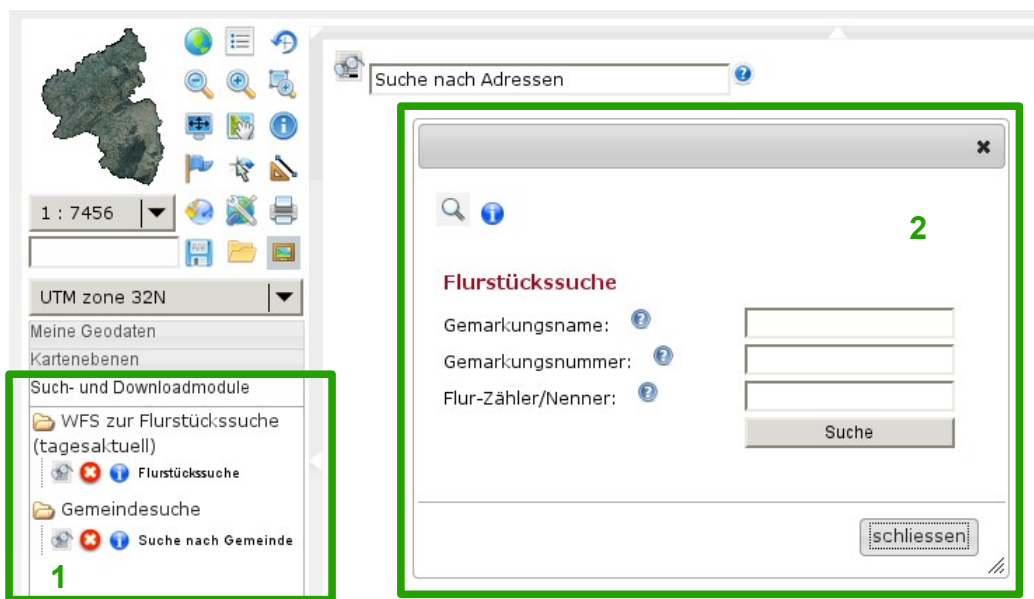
1 : 7456

UTM zone 32N

Meine Geodaten

Kartenebenen

Such- und Downloadmodule

WFS zur Flurstückssuche (tagesaktuell)

Flurstückssuche

Gemeindesuche

Suche nach Gemeinde

1

Suche nach Adressen

×

2

Flurstückssuche

Gemarkungsname:

Gemarkungsnummer:

Flur-Zähler/Nenner:

Suche

schliessen